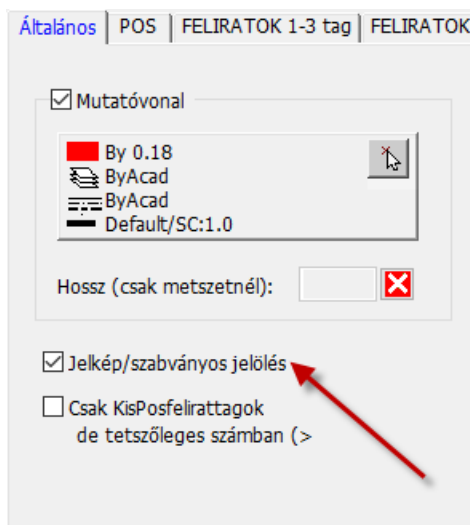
Általános | POS | FELIRATOK 1-3 tag | FELIRATOK

Mutatóvonal

By 0.18
ByAcad
ByAcad
Default/SC:1.0

Hossz (csak metszetnél):

Jelkép/szabványos jelölés

Csak KisPosfelirattagok de tetszőleges számban (>